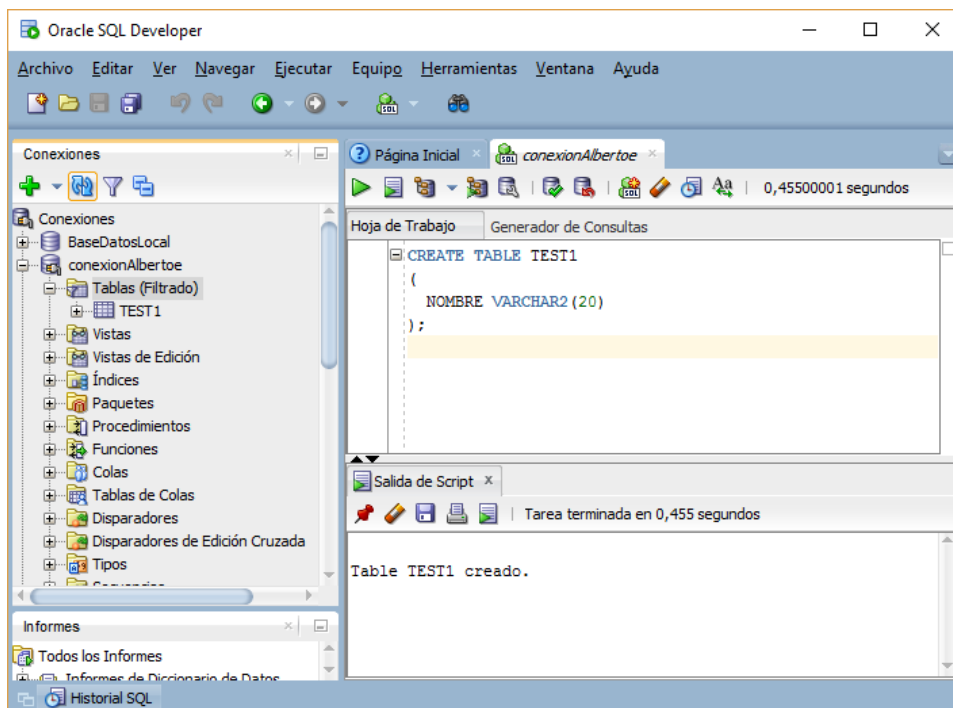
Oracle SQL Developer

Archivo Editar Ver Navegar Ejecutar Equipo Herramientas Ventana Ayuda

Conexiones

Conexiones
BaseDatosLocal
conexionAlbertoe
Tablas (Filtrado)
TEST1
Vistas
Vistas de Edición
Índices
Paquetes
Procedimientos
Funciones
Colas
Tablas de Colas
Disparadores
Disparadores de Edición Cruzada
Tipos
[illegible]

Informes

Todos los Informes
Informes de Diccionario de Datos

Historial SQL

Página Inicial
conexionAlbertoe

0,45500001 segundos

Hoja de Trabajo
Generador de Consultas

CREATE TABLE TEST1
(
NOMBRE VARCHAR2(20)
);

Salida de Script

Tarea terminada en 0,455 segundos

Table TEST1 creado.